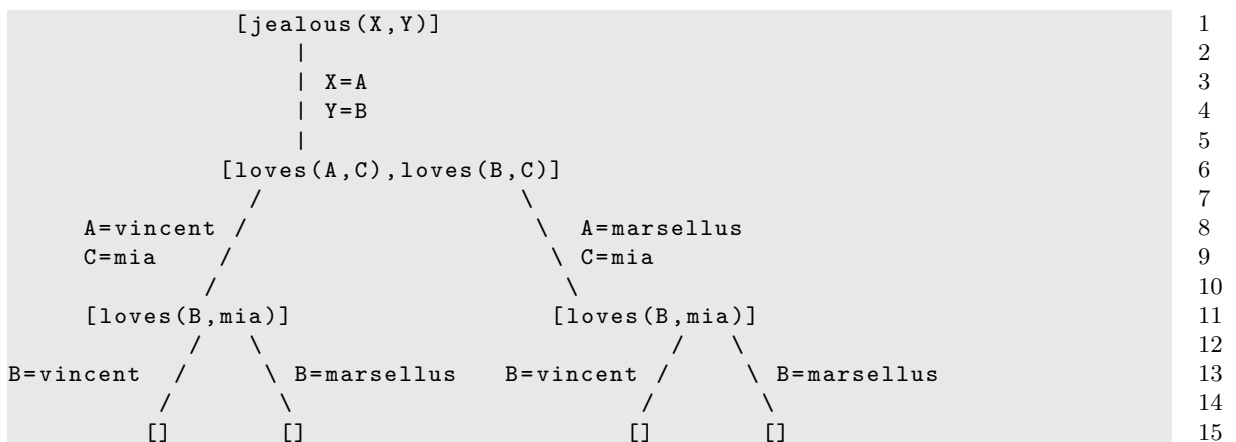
[jealous(X,Y)] 1
| 2
| X=A 3
| Y=B 4
| 5
[loves(A,C),loves(B,C)] 6
/ \ 7
A=vincent / \ A=marsellus 8
C=mia / \ C=mia 9
/ \ 10
[loves(B,mia)] [loves(B,mia)] 11
/ \ / \ 12
B=vincent / \ B=marsellus B=vincent / \ B=marsellus 13
/ \ / \ 14
[] [] [] [] 15